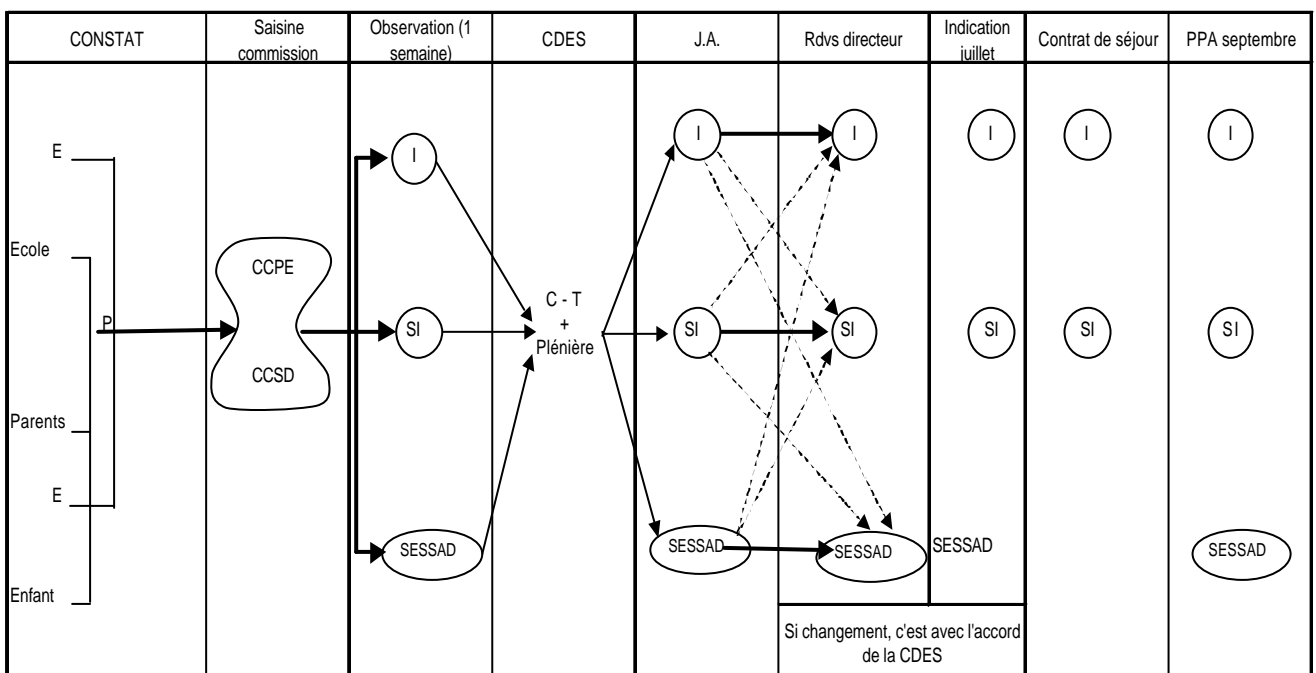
| CONSTAT | Saisine commission | Observation (1 semaine) | CDES | J.A. | Rdvs directeur | Indication juillet | Contrat de séjour | PPA septembre |
|---|---|---|---|---|---|---|---|---|

E

Ecole

P

Parents

E

Enfant

CCPE

CCSD

I

SI

SESSAD

C - T
+
Plénière

I

SI

SESSAD

I

SI

SESSAD

I

SI

SESSAD

I

SI

I

SI

SESSAD

Si changement, c'est avec l'accord de la CDES